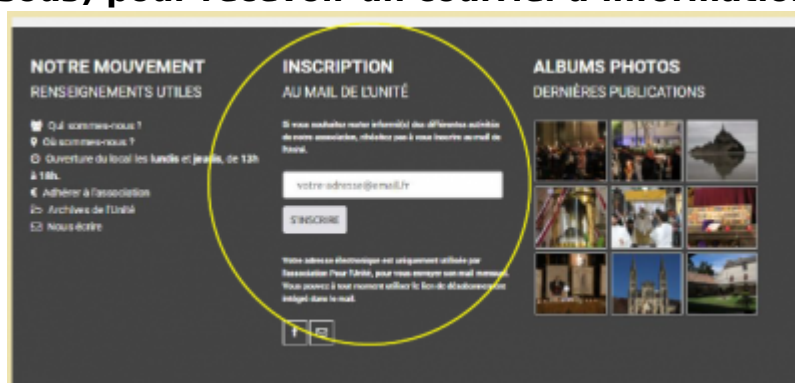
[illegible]ous, pour recevoir un courriel d'information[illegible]

NOTRE MOUVEMENT
RENSEIGNEMENTS UTILES

Qui sommes-nous ?
Où sommes-nous ?
Ouverture du local les lundis et jeudis, de 13h à 18h.
Adhérer à l'association
Archives de l'Unité
Nous écrire

INSCRIPTION
AU MAIL DE L'UNITÉ

Si vous souhaitez rester informé(e) des différentes activités de notre association, n'hésitez pas à vous inscrire au mail de l'Unité.

votre-adresse@email.fr

S'INSCRIRE

Votre adresse électronique est uniquement utilisée par l'association Pour l'Unité, pour vous envoyer son mail mensuel. Vous pouvez à tout moment utiliser le lien de désabonnement intégré dans le mail.

ALBUMS PHOTOS
DERNIÈRES PUBLICATIONS